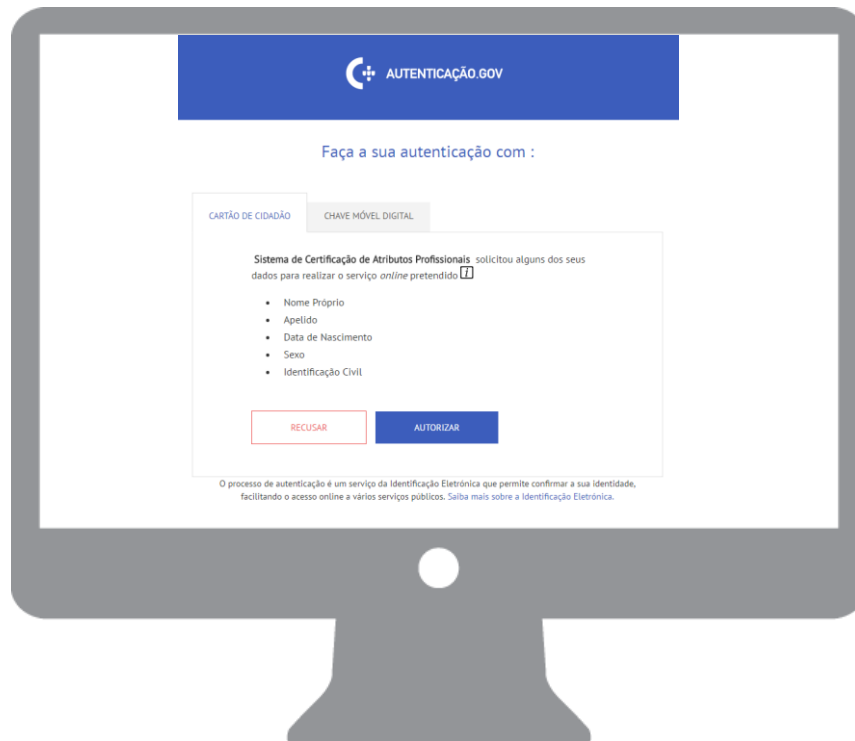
AUTENTICAÇÃO.GOV

Faça a sua autenticação com :

CARTÃO DE CIDADÃO

CHAVE MÓVEL DIGITAL

Sistema de Certificação de Atributos Profissionais solicitou alguns dos seus dados para realizar o serviço online pretendido i

- Nome Próprio
- Apelido
- Data de Nascimento
- Sexo
- Identificação Civil

RECUSAR

AUTORIZAR

O processo de autenticação é um serviço da Identificação Eletrónica que permite confirmar a sua identidade, facilitando o acesso online a vários serviços públicos. Saiba mais sobre a Identificação Eletrónica.